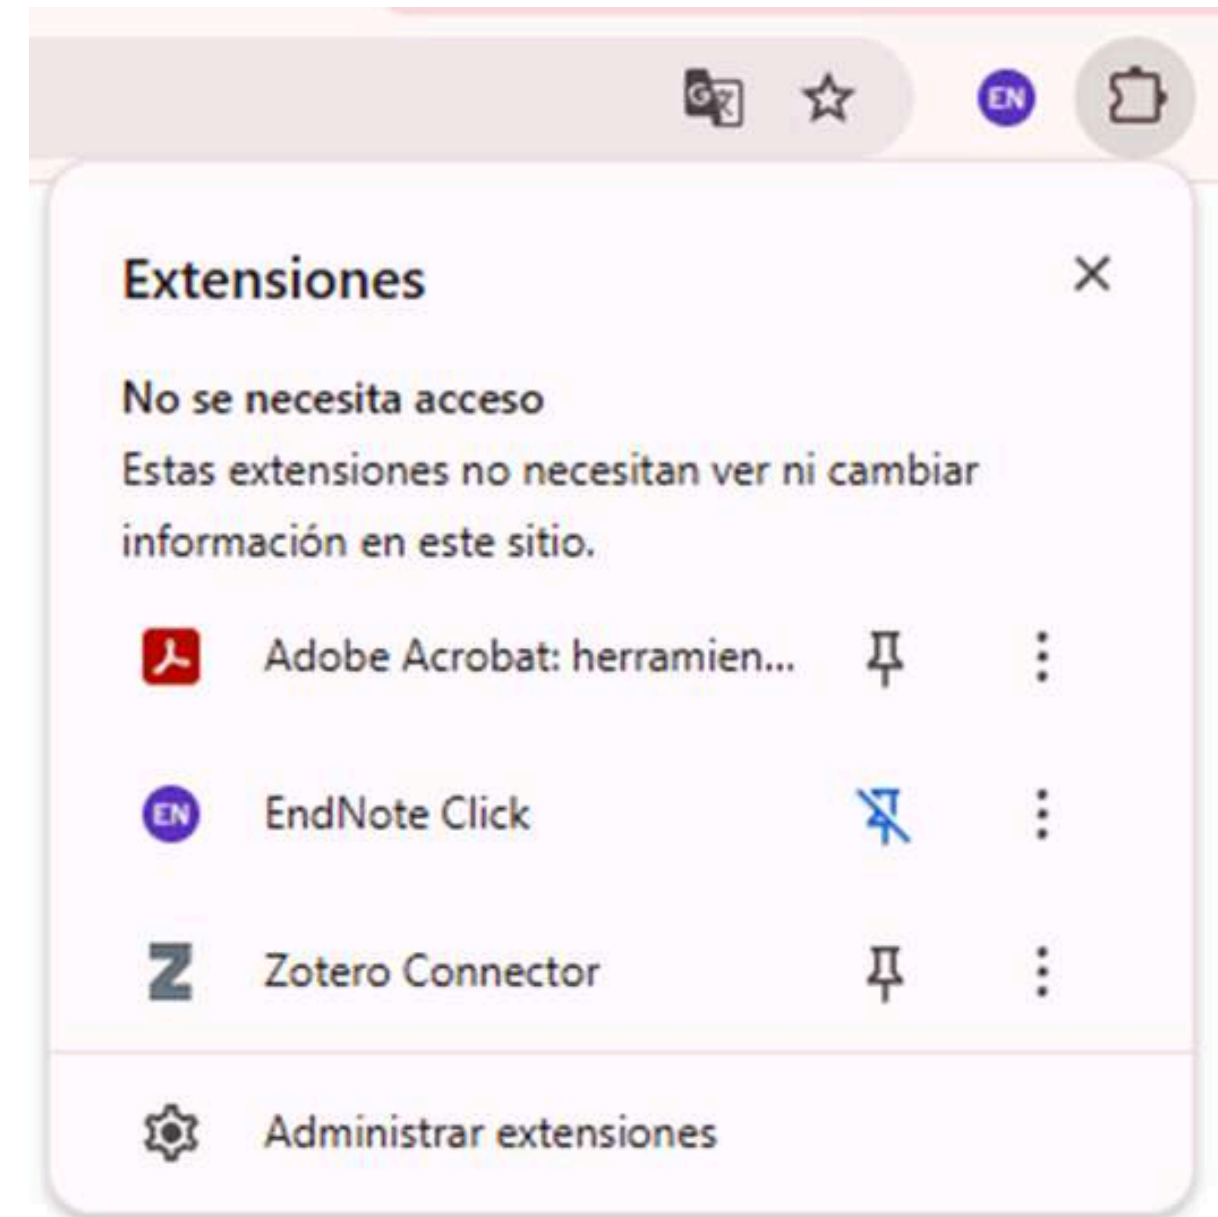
EN

Extensiones

×

No se necesita acceso

Estas extensiones no necesitan ver ni cambiar información en este sitio.

Adobe Acrobat: herramien...

EN

EndNote Click

Zotero Connector

Administrar extensiones